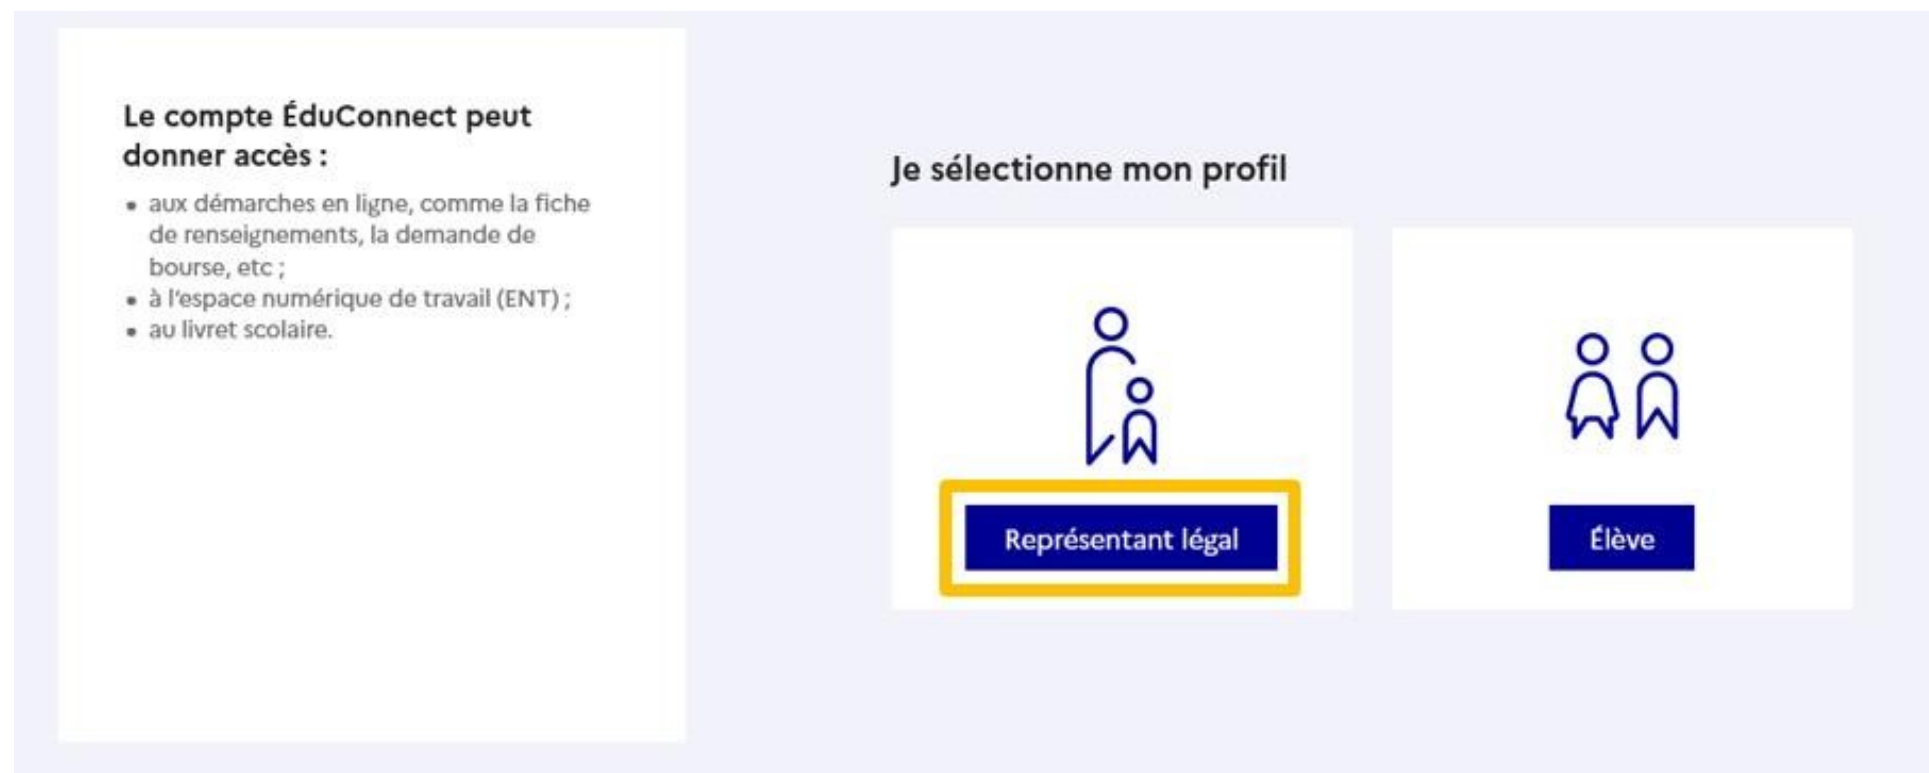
Le compte ÉduConnect peut donner accès :

- aux démarches en ligne, comme la fiche de renseignements, la demande de bourse, etc ;
- à l'espace numérique de travail (ENT) ;
- au livret scolaire.

Je sélectionne mon profil

Représentant légal

Élève